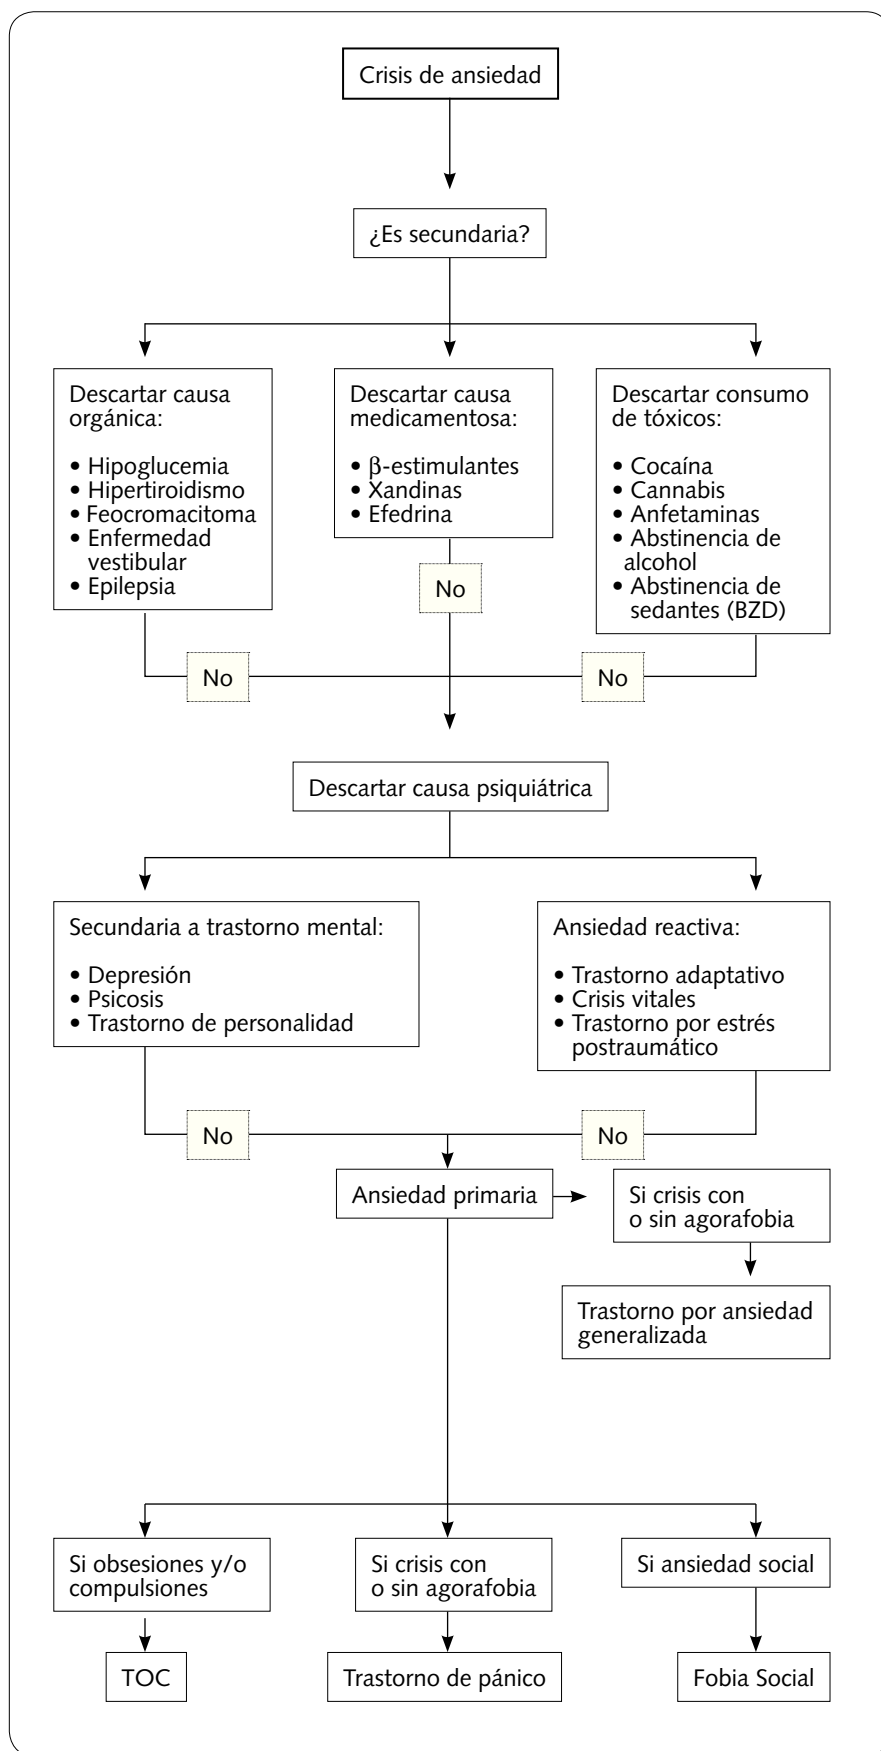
Crisis de ansiedad

¿Es secundaria?

Descartar causa orgánica:

• Hipoglucemia
• Hipertiroidismo
• Feocromacitoma
• Enfermedad vestibular
• Epilepsia

Descartar causa medicamentosa:

• $\beta$-estimulantes
• Xandinas
• Efedrina

Descartar consumo de tóxicos:

• Cocaína
• Cannabis
• Anfetaminas
• Abstinencia de alcohol
• Abstinencia de sedantes (BZD)

No

No

No

Descartar causa psiquiátrica

Secundaria a trastorno mental:

• Depresión
• Psicosis
• Trastorno de personalidad

Ansiedad reactiva:

• Trastorno adaptativo
• Crisis vitales
• Trastorno por estrés postraumático

No

No

Ansiedad primaria

Si crisis con o sin agorafobia

Trastorno por ansiedad generalizada

Si obsesiones y/o compulsiones

Si crisis con o sin agorafobia

Si ansiedad social

TOC

Trastorno de pánico

Fobia Social